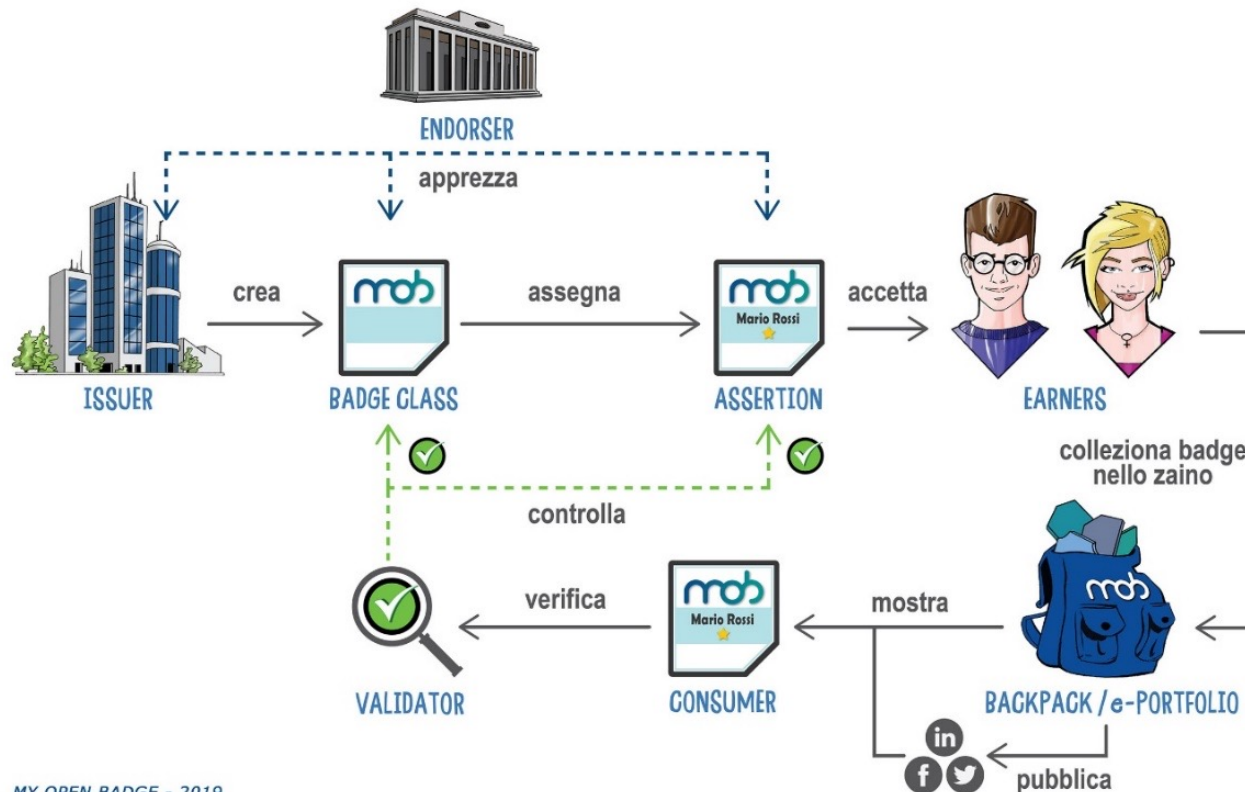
ENDORSER

apprezza

crea

mob

BADGE CLASS

assegna

mob
Mario Rossi

ASSERTION

accetta

EARNERS

ISSUER

colleziona badge
nello zaino

controlla

mob

verifica

mob
Mario Rossi

mostra

VALIDATOR

CONSUMER

BACKPACK / e-PORTFOLIO

in
f

pubblica

MY OPEN BADGE - 2019